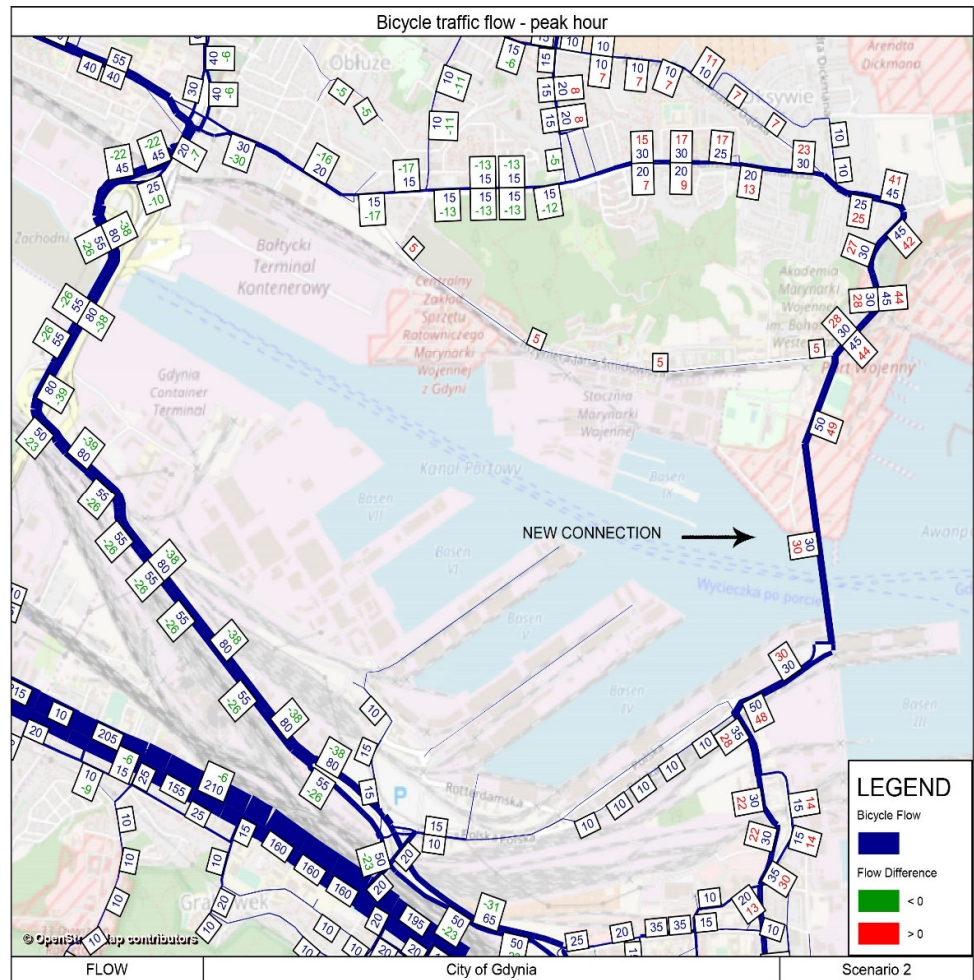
Bicycle traffic flow - peak hour

Obłuże
Oksywie
Arendta Dickmana
Zachodni
Bałtycki Terminal Kontenerowy
Centralny Zakład Sprzętu Ratowniczego Marynarki Wojennej z Gdyni
Gdynia Container Terminal
Akademia Marynarki Wojennej im. Bohat. Westerplatte
Port Wojenny
Stocznia Marynarki Wojennej
Kanał Portowy
Basen VII
Basen IX
Basen VI
Basen V
Basen IV
Basen III
Wycieczka po porcie
Awanport
Rotterdamska
Polska
Grabówek

NEW CONNECTION

40 55 40 30 40 -6 40 -6 -5 -5 10 -11 10 -11 15 -6 15 10 10 10 7 10 7 10 7 11 10 7 7 10 10
15 20 8 15 20 8
-22 45 -22 45 20 -7 30 -30 -16 20 -17 15 15 -17 -13 15 15 -13 -13 15 15 -13 15 -12 -5
15 30 20 7 17 30 20 9 17 25 23 30 20 13 41 45 25 25
25 -10
5 5 5 5
-38 80 -26 55 -26 55 80 -38 -26 55 80 -39 50 -23
27 30 45 42 44 30 28 28 30 45 44
-39 80 -26 55 -26 55 -38 80 55 -26 55 -26 -38 80 55 -26 -38 80
50 49
30 30
30 30
50 48 35 28
10 15 15 10 10 10 10 10 10 10
-38 80 55 -26 50 -23 20 15 10
215 10 205 20 -6 15 25 155 -6 210 25 15 160 160 160 20 195 50 -23 -31 65 50
10 -9 10 10 10 10 10 20 10 10 20 10 10 10
30 22 22 30 15 14 15 14 35 30 20 13 10 10 10
25 20 35 35 15

© OpenStreetMap contributors

LEGEND
Bicycle Flow
Flow Difference
< 0
> 0

FLOW | City of Gdynia | Scenario 2